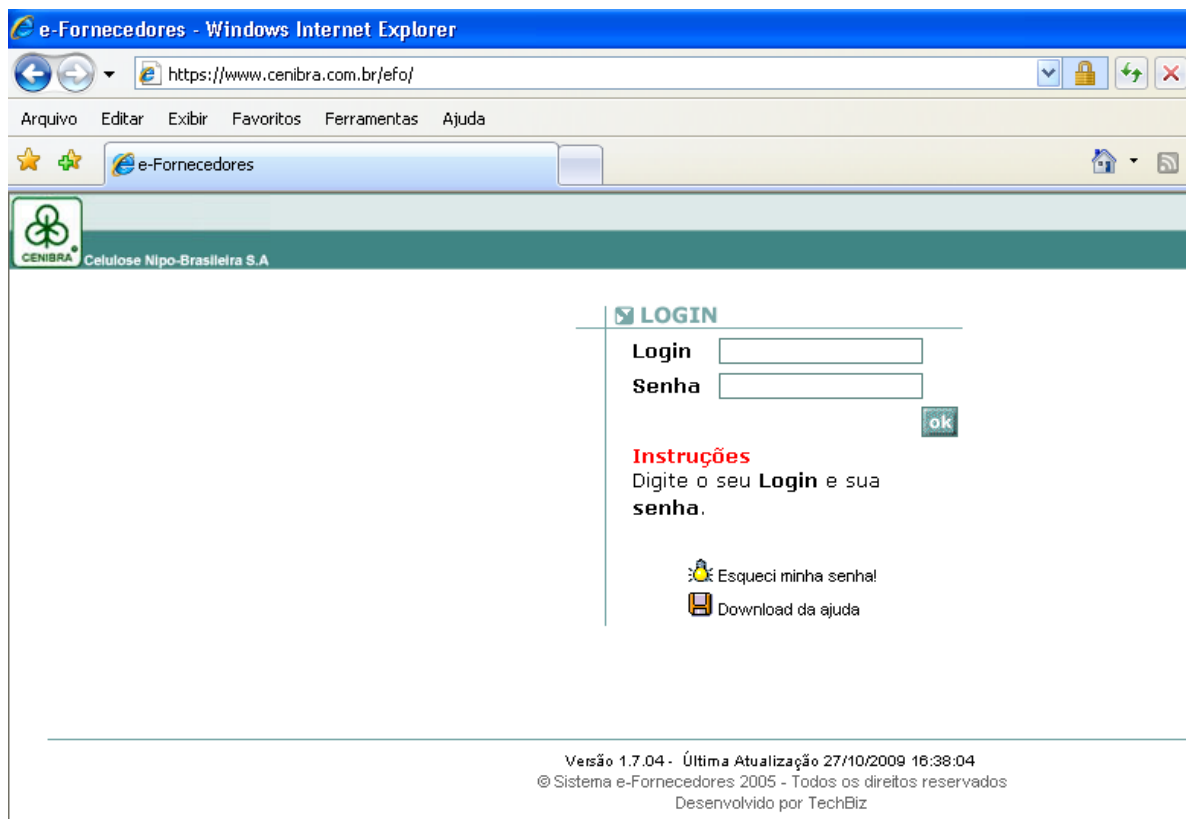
e-Fornecedores - Windows Internet Explorer

https://www.cenibra.com.br/efo/

Arquivo Editar Exibir Favoritos Ferramentas Ajuda

e-Fornecedores

CENIBRA Celulose Nipo-Brasileira S.A

LOGIN

Login

Senha

ok

Instruções

Digite o seu **Login** e sua **senha**.

Esqueci minha senha!

Download da ajuda

Versão 1.7.04 - Última Atualização 27/10/2009 16:38:04

© Sistema e-Fornecedores 2005 - Todos os direitos reservados

Desenvolvido por TechBiz